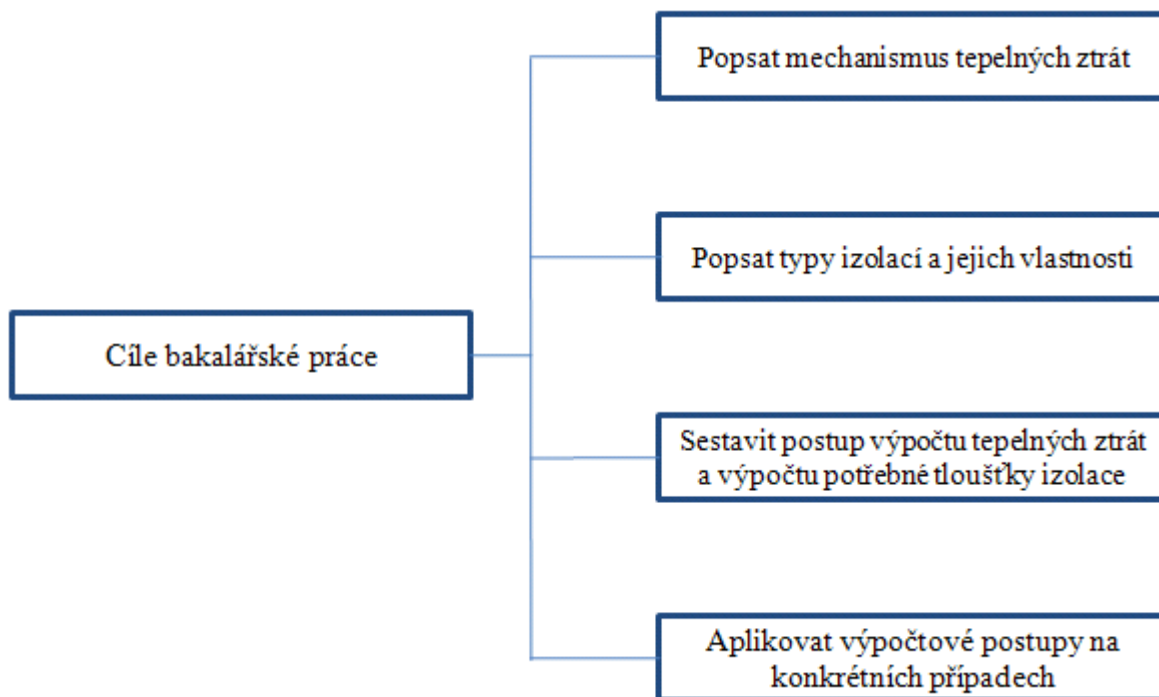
Cíle bakalářské práce

Popsat mechanismus tepelných ztrát

Popsat typy izolací a jejich vlastnosti

Sestavit postup výpočtu tepelných ztrát a výpočtu potřebné tloušťky izolace

Aplikovat výpočtové postupy na konkrétních případech